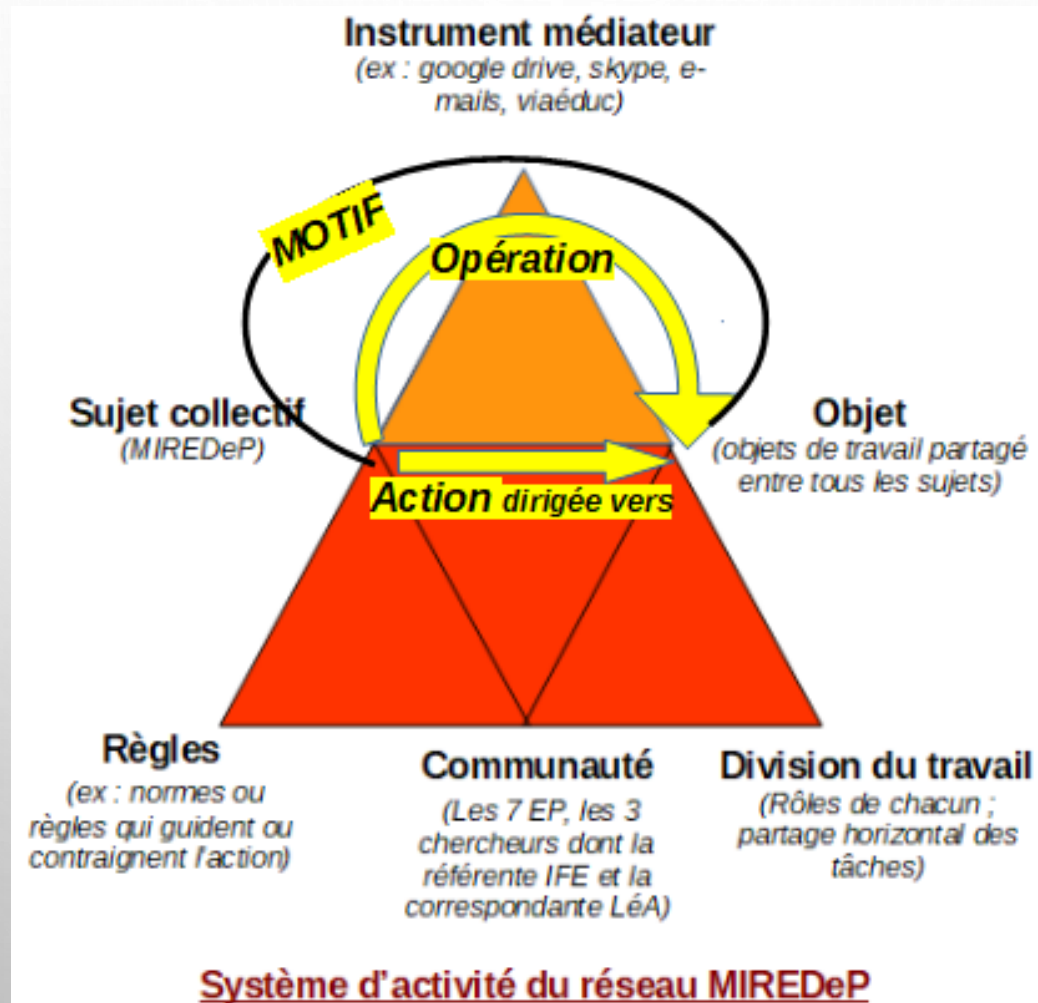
Instrument médiateur
(ex : google drive, skype, e-mails, viaéduc)

MOTIF

Opération

Sujet collectif
(MIREDeP)

Objet
(objets de travail partagé entre tous les sujets)

Action dirigée vers

Règles
(ex : normes ou règles qui guident ou contraignent l'action)

Communauté
(Les 7 EP, les 3 chercheurs dont la référente IFE et la correspondante LéA)

Division du travail
(Rôles de chacun ; partage horizontal des tâches)

Système d'activité du réseau MIREDeP